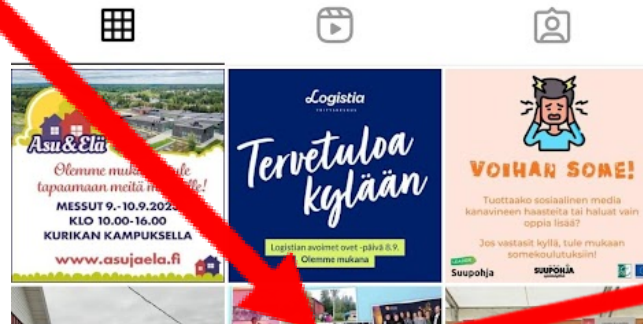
Asu&Elä

Olemme muka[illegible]le tapaamaan meitä m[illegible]ille!

MESSUT 9.-10.9.202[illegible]
KLO 10.00-16.00
KURIKAN KAMPUKSELLA

www.asujaela.fi

Logistia
YRITYSPALVELU

Tervetuloa kylään

Logistian avoimet ovet -päivä 8.9.
Olemme mukana

VOIHAN SOME!

Tuottaako sosiaalinen media kanavineen haasteita tai haluat vain oppia lisää?

Jos vastasit kyllä, tule mukaan somekoulutuksiin!

Suupohja

SUUPOHJA